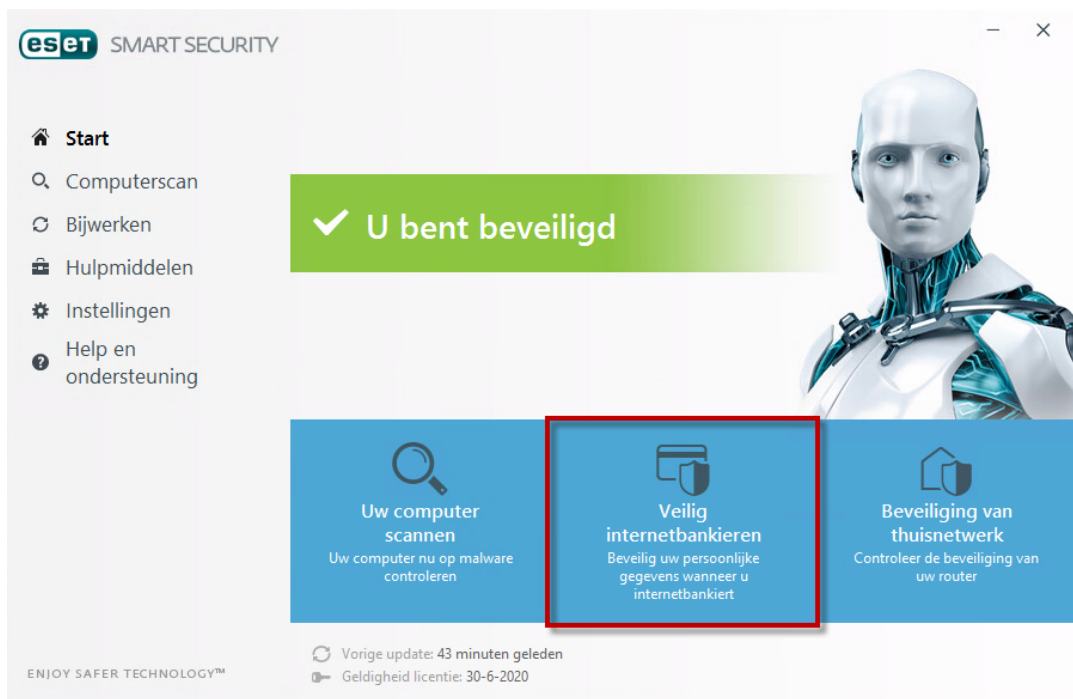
eset SMART SECURITY

Start
Computerscan
Bijwerken
Hulpmiddelen
Instellingen
Help en ondersteuning

U bent beveiligd

Uw computer scannen
Uw computer nu op malware controleren

Veilig internetbankieren
Beveilig uw persoonlijke gegevens wanneer u internetbankiert

Beveiliging van thuisnetwerk
Controleer de beveiliging van uw router

Vorige update: 43 minuten geleden
Geldigheid licentie: 30-6-2020

ENJOY SAFER TECHNOLOGY™